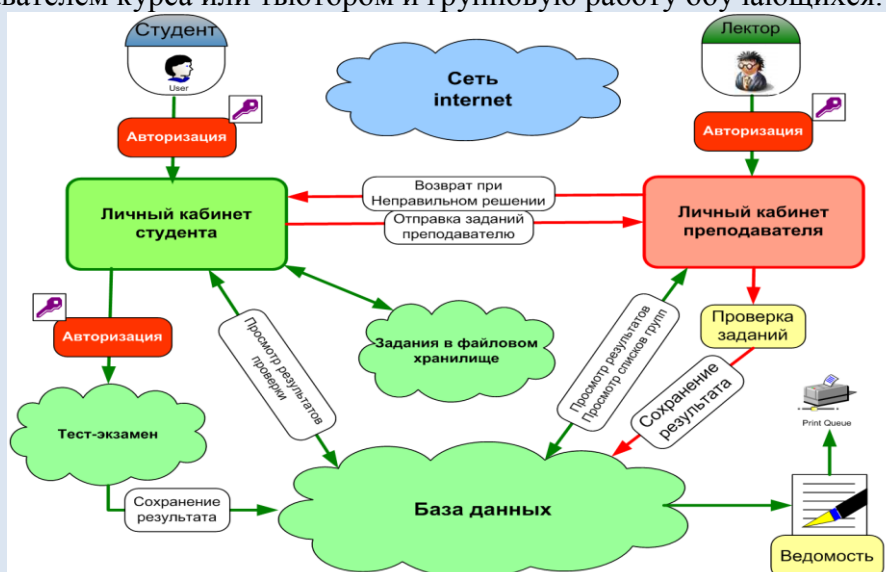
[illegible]вателем курса или тьютором и групповую работу обучающихся.

Студент

User

Лектор

Сеть internet

Авторизация

Авторизация

Возврат при Неправильном решении

Личный кабинет студента

Отправка заданий преподавателю

Личный кабинет преподавателя

Авторизация

Просмотр результатов проверки

Задания в файловом хранилище

Просмотр результатов Просмотр списков групп

Проверка заданий

Сохранение результата

Тест-экзамен

Print Queue

Сохранение результата

База данных

Ведомость